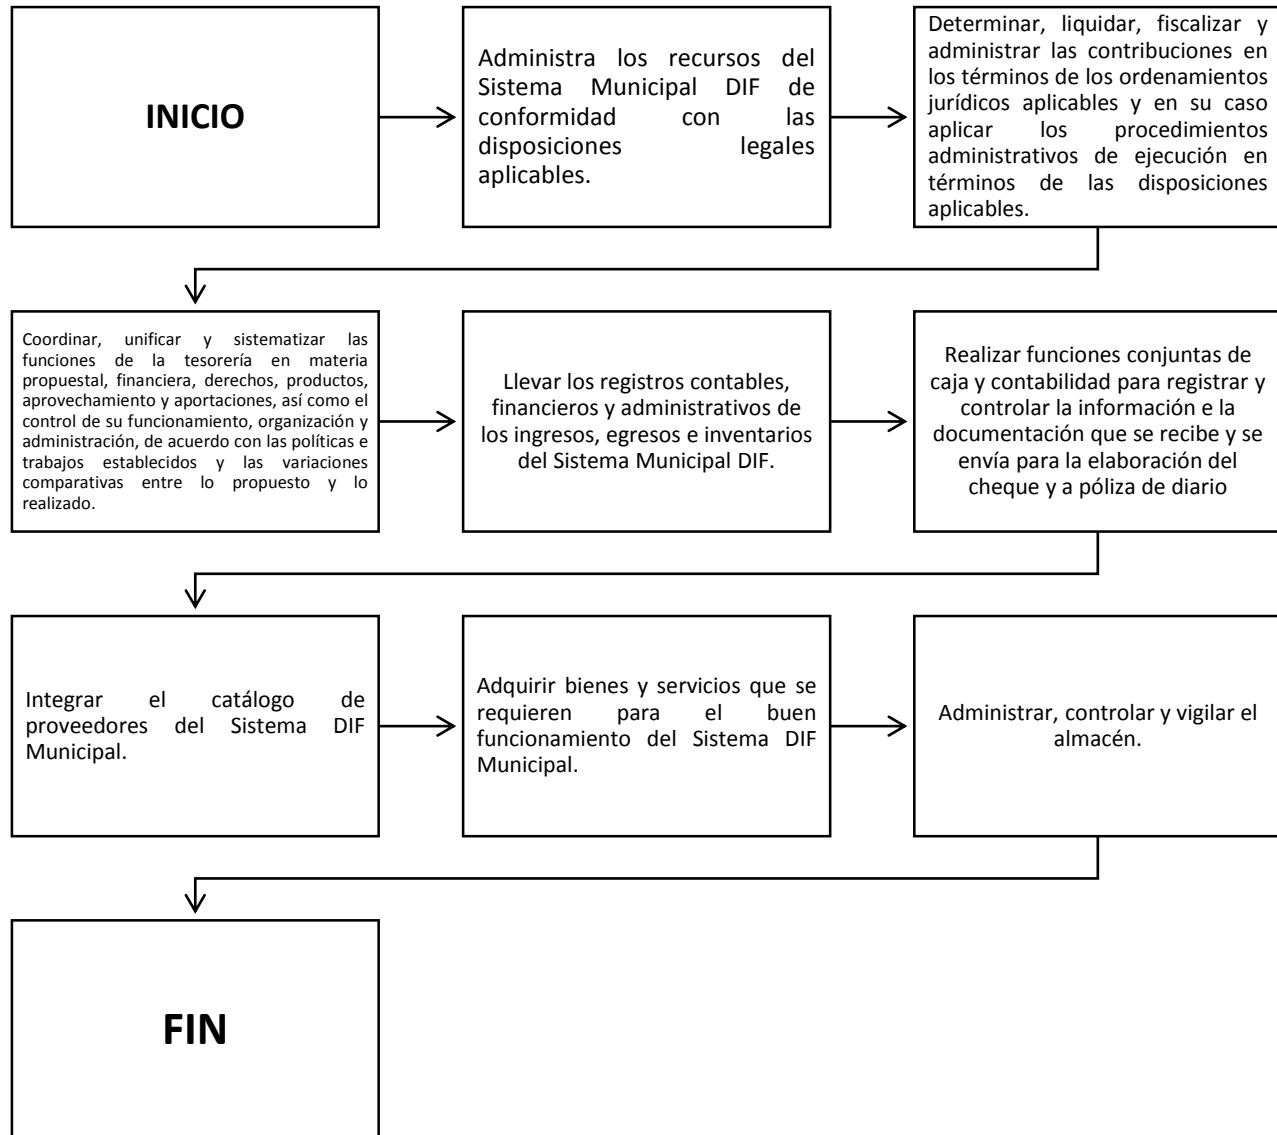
INICIO

Administra los recursos del Sistema Municipal DIF de conformidad con las disposiciones legales aplicables.

Determinar, liquidar, fiscalizar y administrar las contribuciones en los términos de los ordenamientos jurídicos aplicables y en su caso aplicar los procedimientos administrativos de ejecución en términos de las disposiciones aplicables.

Coordinar, unificar y sistematizar las funciones de la tesorería en materia propuestal, financiera, derechos, productos, aprovechamiento y aportaciones, así como el control de su funcionamiento, organización y administración, de acuerdo con las políticas e trabajos establecidos y las variaciones comparativas entre lo propuesto y lo realizado.

Llevar los registros contables, financieros y administrativos de los ingresos, egresos e inventarios del Sistema Municipal DIF.

Realizar funciones conjuntas de caja y contabilidad para registrar y controlar la información e la documentación que se recibe y se envía para la elaboración del cheque y a póliza de diario

Integrar el catálogo de proveedores del Sistema DIF Municipal.

Adquirir bienes y servicios que se requieren para el buen funcionamiento del Sistema DIF Municipal.

Administrar, controlar y vigilar el almacén.

FIN